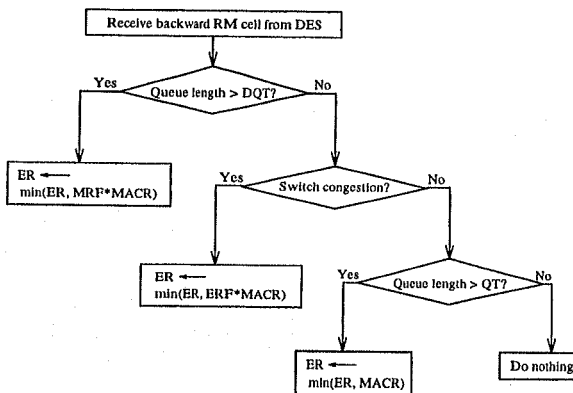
Receive backward RM cell from DES

Yes

Queue length > DQT?

No

ER ⟵ min(ER, MRF*MACR)

Yes

Switch congestion?

No

ER ⟵ min(ER, ERF*MACR)

Yes

Queue length > QT?

No

ER ⟵ min(ER, MACR)

Do nothing